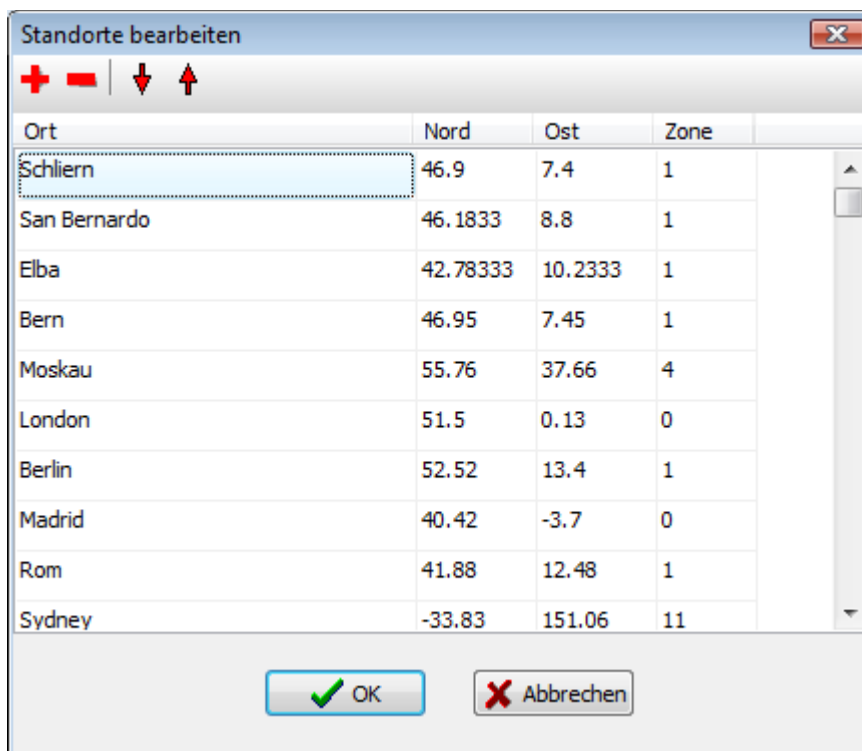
Standorte bearbeiten

| Ort | Nord | Ost | Zone |
|---|---|---|---|
| Schliern | 46.9 | 7.4 | 1 |
| San Bernardo | 46.1833 | 8.8 | 1 |
| Elba | 42.78333 | 10.2333 | 1 |
| Bern | 46.95 | 7.45 | 1 |
| Moskau | 55.76 | 37.66 | 4 |
| London | 51.5 | 0.13 | 0 |
| Berlin | 52.52 | 13.4 | 1 |
| Madrid | 40.42 | -3.7 | 0 |
| Rom | 41.88 | 12.48 | 1 |
| Sydney | -33.83 | 151.06 | 11 |

OK
Abbrechen